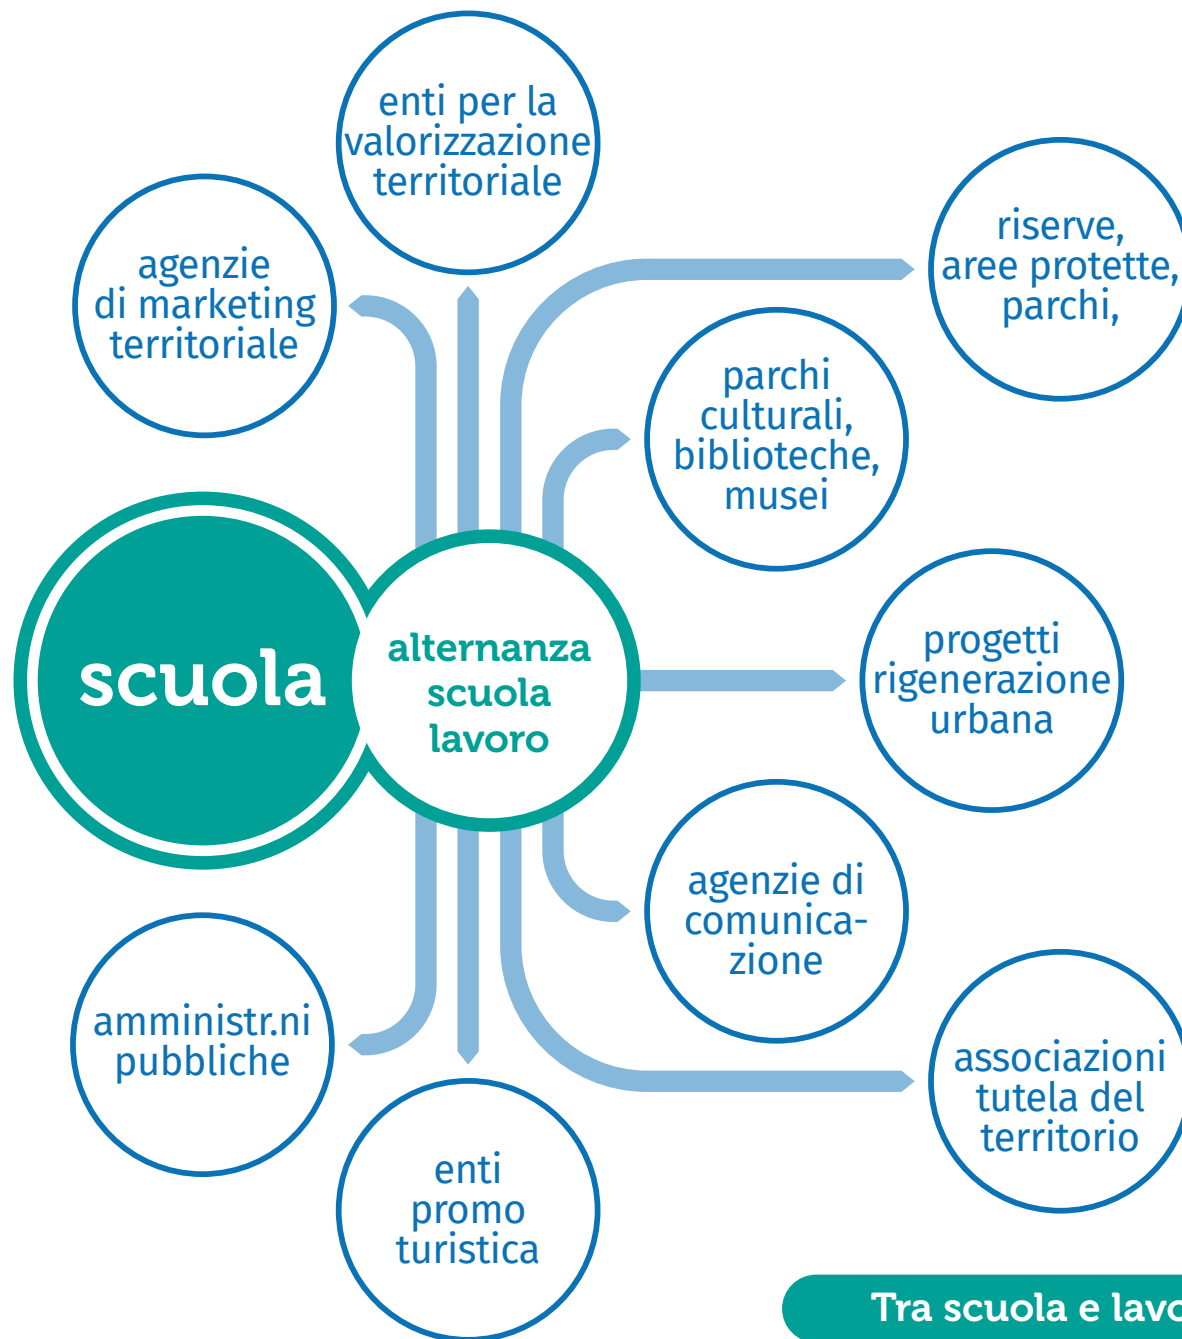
enti per la valorizzazione territoriale

agenzie di marketing territoriale

riserve, aree protette, parchi,

parchi culturali, biblioteche, musei

scuola

alternanza scuola lavoro

progetti rigenerazione urbana

agenzie di comunicazione

amministr.ni pubbliche

associazioni tutela del territorio

enti promo turistica

Tra scuola e lav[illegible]